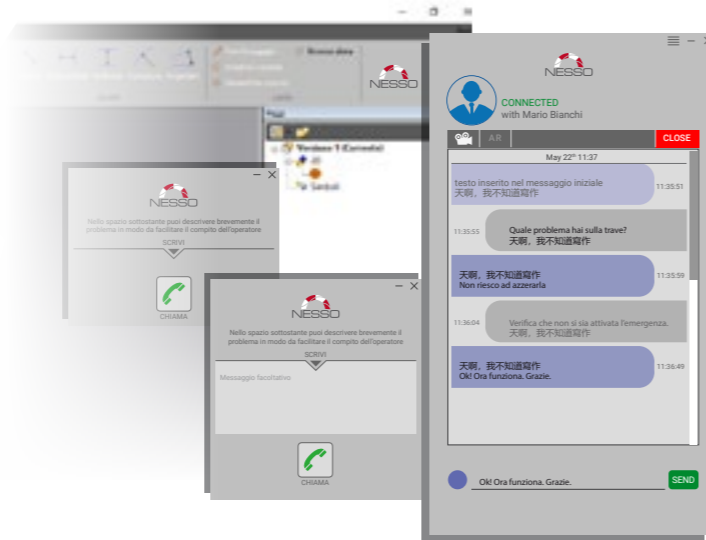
NESSO

NESSO

Nello spazio sottostante puoi descrivere brevemente il problema in modo da facilitare il compito dell'operatore

SCRIVI

CHIAMA

NESSO

Nello spazio sottostante puoi descrivere brevemente il problema in modo da facilitare il compito dell'operatore

SCRIVI

Messaggio facoltativo

CHIAMA

NESSO

CONNECTED
with Mario Bianchi

AR

CLOSE

May 22° 11:37

testo inserito nel messaggio iniziale
天啊，我不知道寫作
11:35:51

11:35:55
Quale problema hai sulla trave?
天啊，我不知道寫作

天啊，我不知道寫作
Non riesco ad azzerarla
11:35:59

11:36:04
Verifica che non si sia attivata l'emergenza.
天啊，我不知道寫作

天啊，我不知道寫作
Ok! Ora funziona. Grazie.
11:36:49

Ok! Ora funziona. Grazie.

SEND